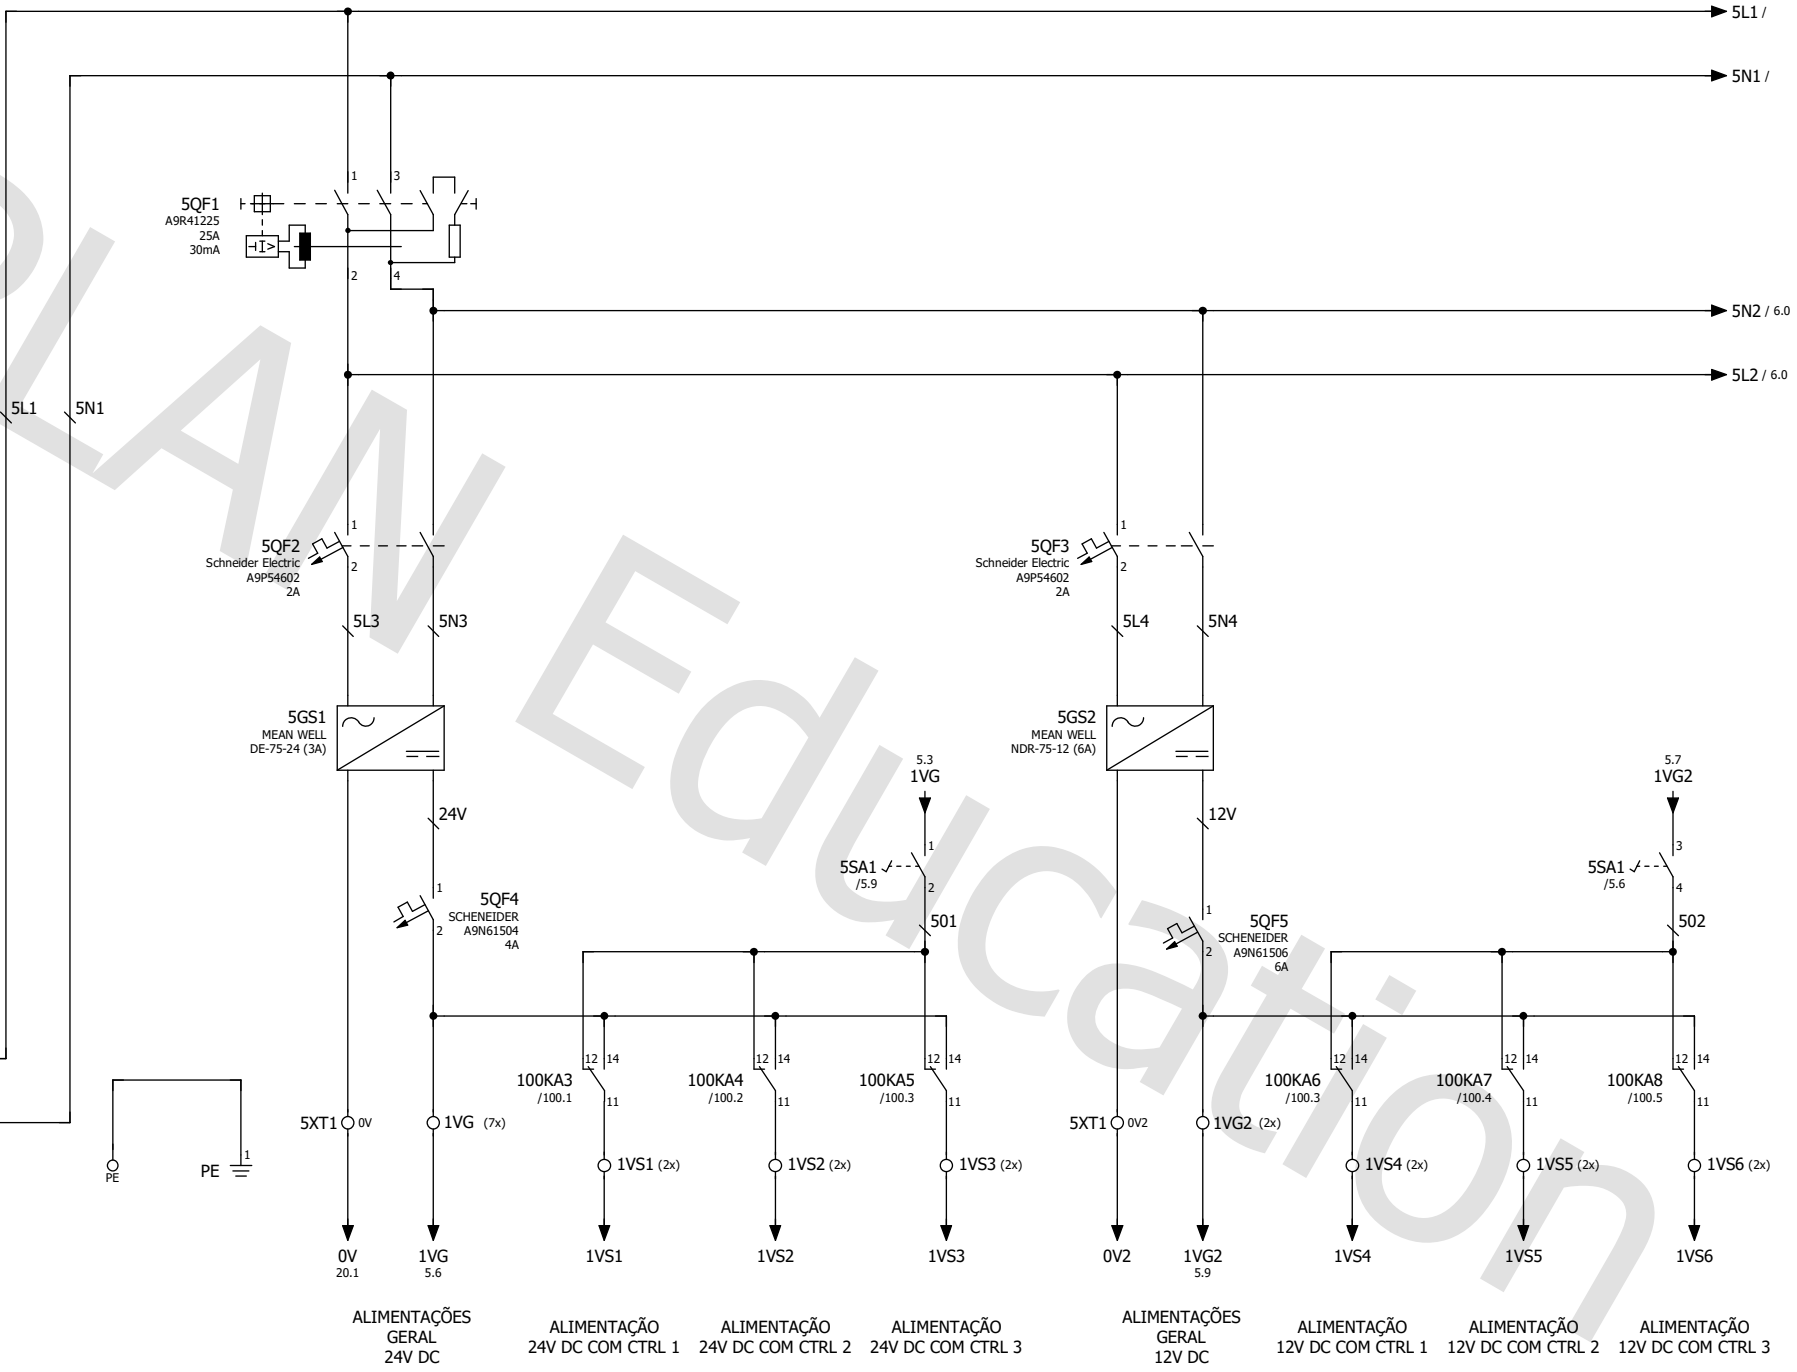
5L1 /
5N1 /
5QF1
A9R41225
25A
30mA
1 3
2 4
5N2 / 6.0
5L2 / 6.0
5L1
5N1
5QF2
Schneider Electric
A9P54602
2A
1
2
5L3
5N3
5QF3
Schneider Electric
A9P54602
2A
1
2
5L4
5N4
5GS1
MEAN WELL
DE-75-24 (3A)
5GS2
MEAN WELL
NDR-75-12 (6A)
5.3
1VG
5.7
1VG2
24V
12V
5SA1
/5.9
1
2
501
5SA1
/5.6
3
4
502
5QF4
SCHENEIDER
A9N61504
4A
1
2
5QF5
SCHENEIDER
A9N61506
6A
1
2
100KA3
/100.1
12 14 11
100KA4
/100.2
12 14 11
100KA5
/100.3
12 14 11
100KA6
/100.3
12 14 11
100KA7
/100.4
12 14 11
100KA8
/100.5
12 14 11
5XT1 0V
1VG (7x)
1VS1 (2x)
1VS2 (2x)
1VS3 (2x)
5XT1 0V2
1VG2 (2x)
1VS4 (2x)
1VS5 (2x)
1VS6 (2x)
PE
PE 1
0V
20.1
1VG
5.6
1VS1
1VS2
1VS3
0V2
1VG2
5.9
1VS4
1VS5
1VS6
ALIMENTAÇÕES GERAL 24V DC
ALIMENTAÇÃO 24V DC COM CTRL 1
ALIMENTAÇÃO 24V DC COM CTRL 2
ALIMENTAÇÃO 24V DC COM CTRL 3
ALIMENTAÇÕES GERAL 12V DC
ALIMENTAÇÃO 12V DC COM CTRL 1
ALIMENTAÇÃO 12V DC COM CTRL 2
ALIMENTAÇÃO 12V DC COM CTRL 3
PLAN Education